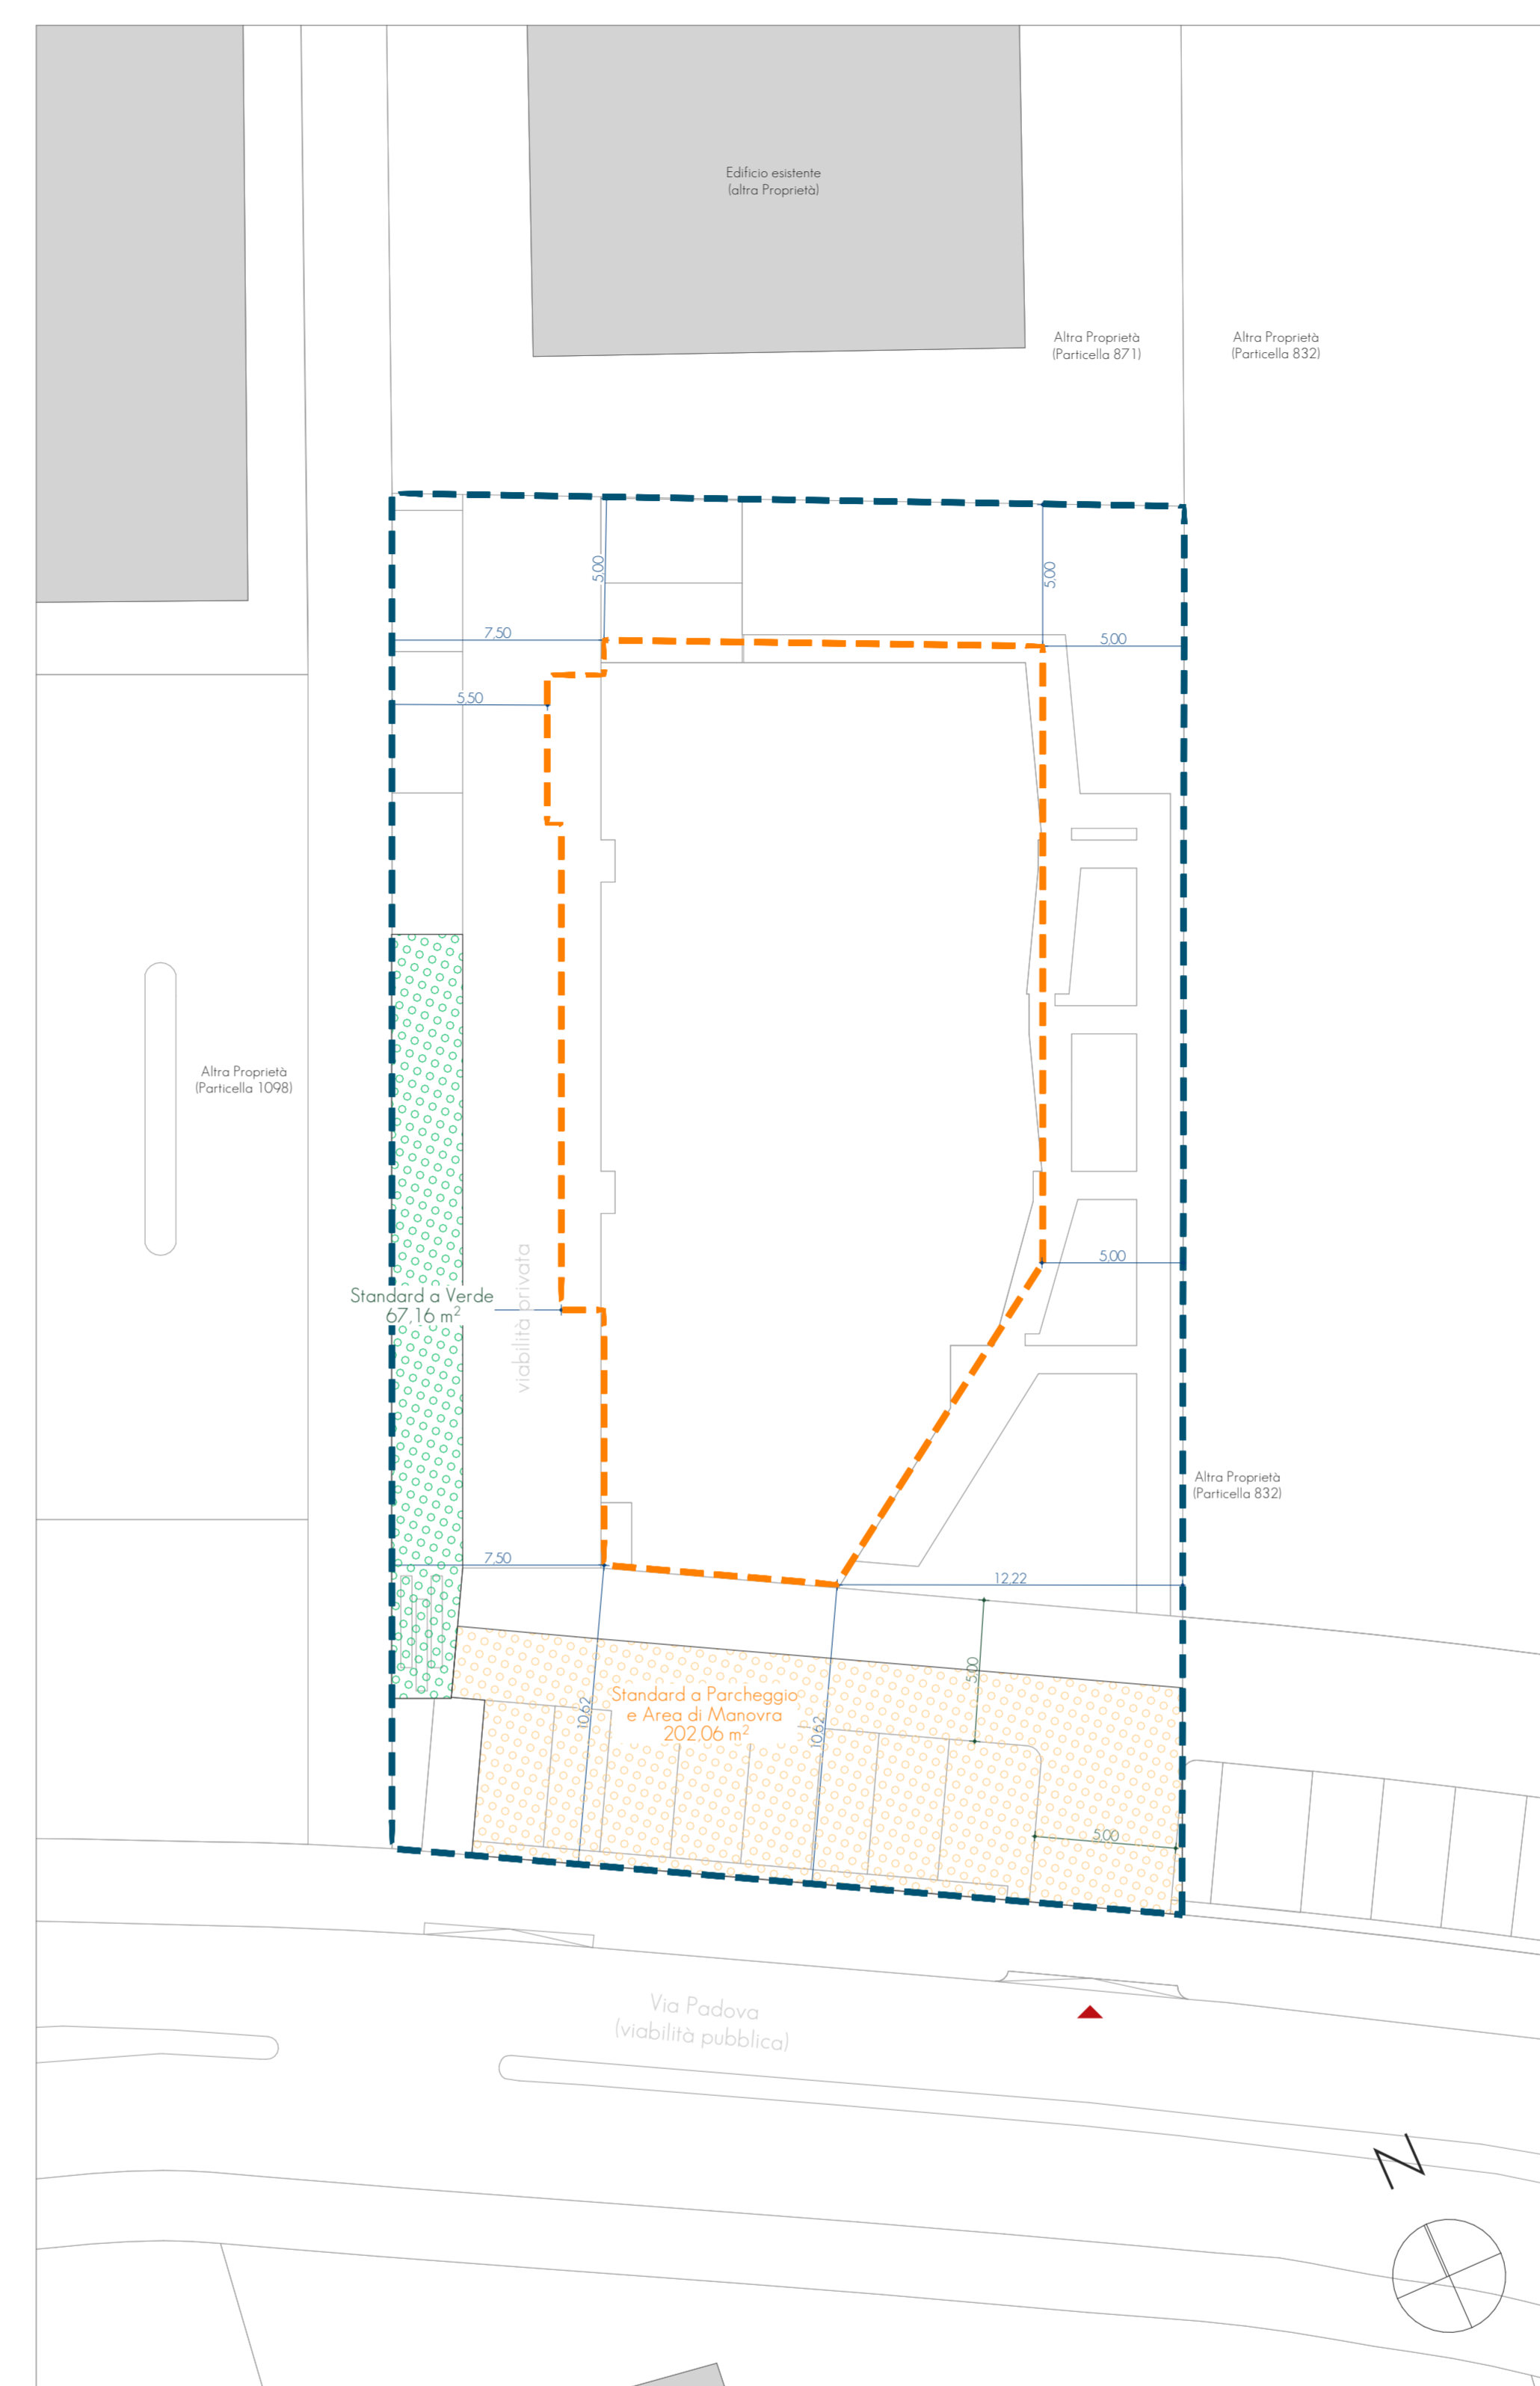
Edificio esistente
(altra Proprietà)

Altra Proprietà
(Particella 871)

Altra Proprietà
(Particella 832)

5,00

5,00

7,50

5,00

5,50

Altra Proprietà
(Particella 1098)

5,00

Standard a Verde
67,16 m$^2$

viabilità privata

Altra Proprietà
(Particella 832)

7,50

12,22

5,00

Standard a Parcheggio
e Area di Manovra
202,06 m$^2$

10,62

10,62

5,00

Via Padova
(viabilità pubblica)

N